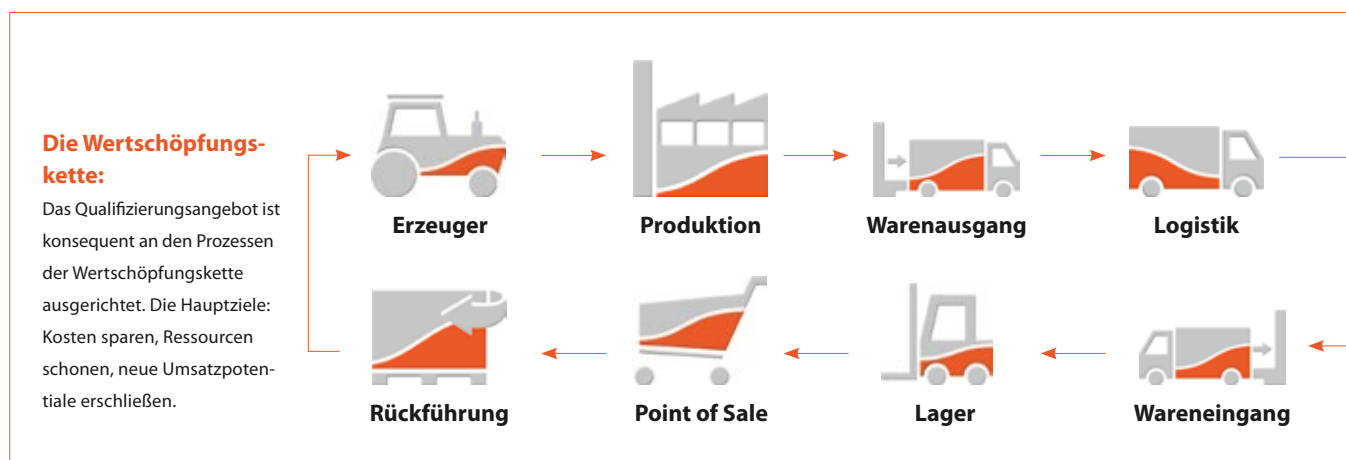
Die Wertschöpfungskette:

Das Qualifizierungsangebot ist konsequent an den Prozessen der Wertschöpfungskette ausgerichtet. Die Hauptziele: Kosten sparen, Ressourcen schonen, neue Umsatzpotentiale erschließen.

Erzeuger

Produktion

Warenausgang

Logistik

Wareneingang

Lager

Point of Sale

Rückführung